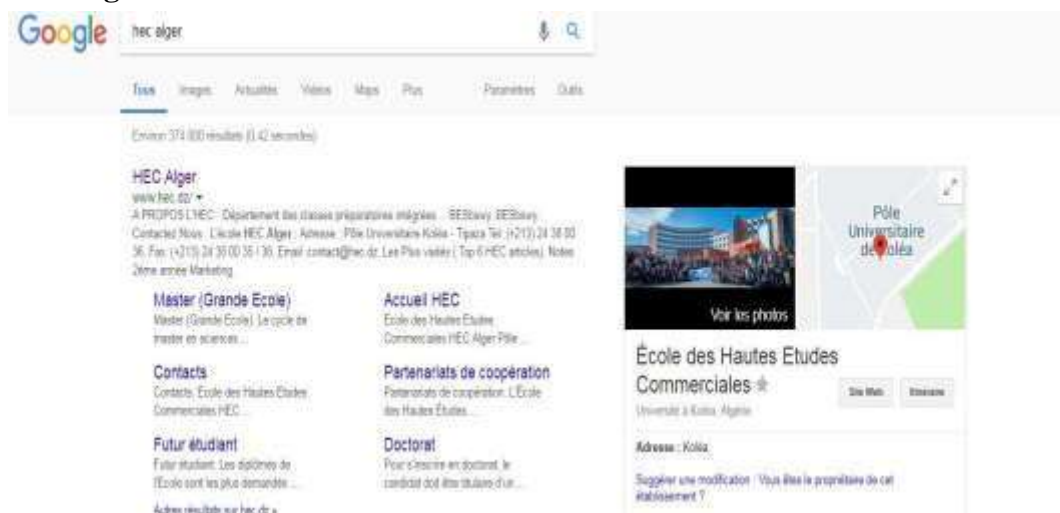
Google

hec alger

Tous Images Actualités Vidéos Maps Plus Paramètres Outils

Environ 374 000 résultats (0,42 secondes)

HEC Alger
www.hec.dz/ ▾
A PROPOS L'HEC · Département des classes préparatoires intégrées ... BEStowy, BEStowy. Contactez Nous · L'école HEC Alger · Adresse : Pôle Universitaire Koléa - Tipaza Tel: (+213) 24 38 00 36. Fax: (+213) 24 38 00 35 / 36. Email: contact@hec.dz. Les Plus vastes ( Top 6 HEC articles). Notes 2ème année Marketing.

Master (Grande Ecole)
Master (Grande Ecole). Le cycle de master en sciences ...

Accueil HEC
Ecole des Hautes Etudes Commerciales HEC Alger Pôle ...

Contacts
Contacts. Ecole des Hautes Etudes Commerciales HEC ...

Partenariats de coopération
Partenariats de coopération. L'Ecole des Hautes Etudes ...

Futur étudiant
Futur étudiant. Les diplômés de l'Ecole sont les plus demandés ...

Doctorat
Pour s'inscrire en doctorat, le candidat doit être titulaire d'un ...

Autres résultats sur hec.dz »

Voir les photos

Pôle Universitaire de Koléa

École des Hautes Etudes Commerciales

Université à Koléa, Algérie

Site Web Itinéraire

Adresse : Koléa

Suggérer une modification · Vous êtes le propriétaire de cet établissement ?